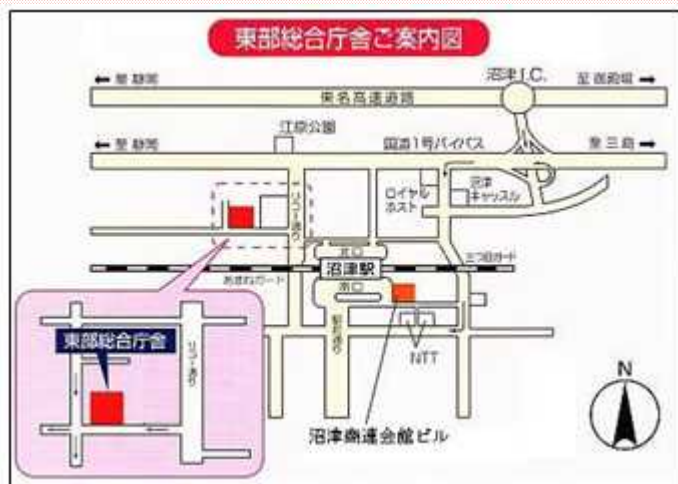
東部総合庁舎ご案内図

← 至 静岡

沼津I.C.

至 御殿場 →

東名高速道路

← 至 静岡

江原公園

国道1号バイパス

至 三島 →

ロイヤルホスト

沼津キャッスル

リコー通り

北口

沼津駅

三つ目ガード

あまねガード

南口

NTT

東部総合庁舎

リコー通り

N

沼津商連会館ビル